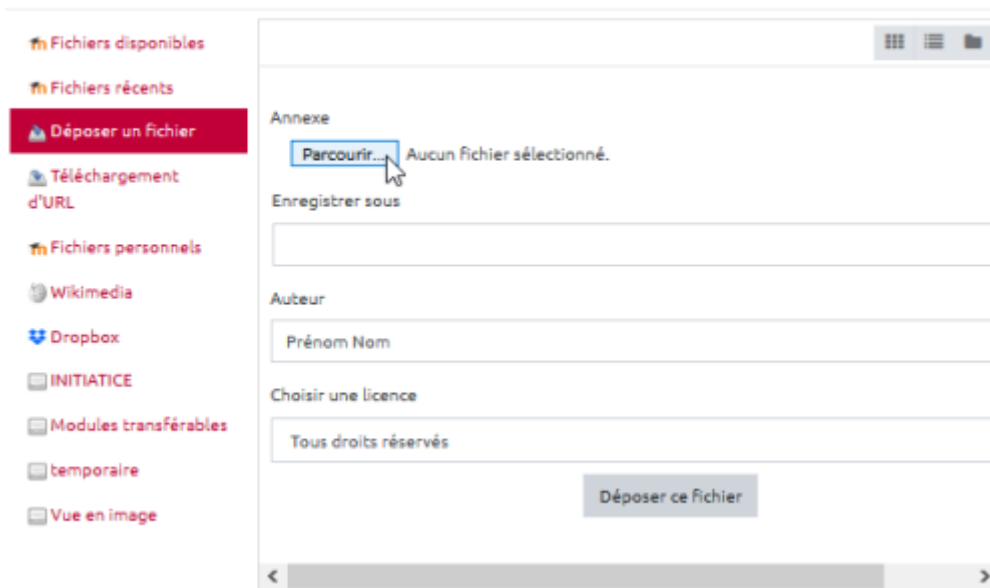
Fichiers disponibles
Fichiers récents
Déposer un fichier
Téléchargement d'URL
Fichiers personnels
Wikimedia
Dropbox
INITIATICE
Modules transférables
temporaire
Vue en image

Annexe
Parcourir... Aucun fichier sélectionné.
Enregistrer sous

Auteur
Prénom Nom
Choisir une licence
Tous droits réservés
Déposer ce fichier